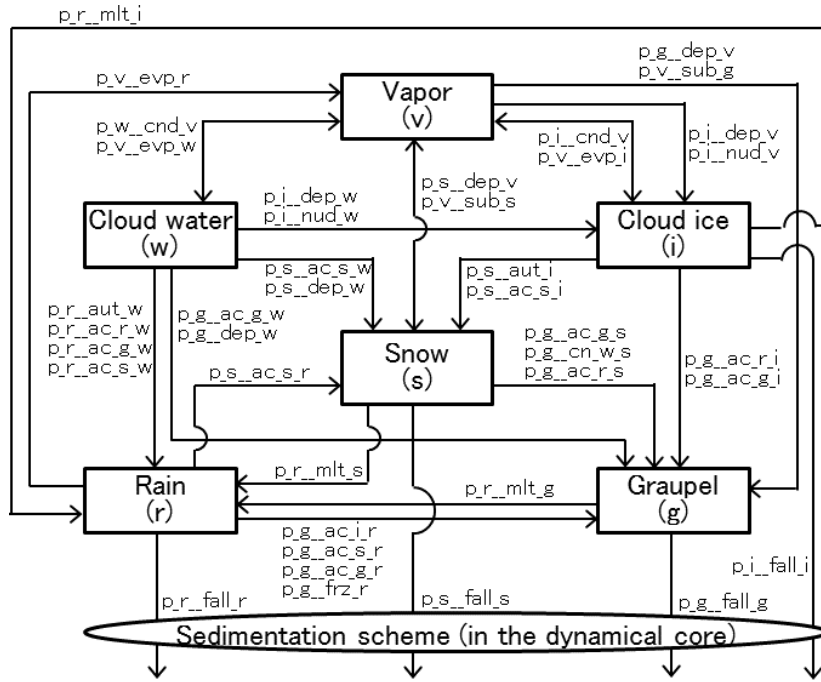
p_r__mlt_i

p_g__dep_v
p_v__sub_g

p_v__evp_r

Vapor
(v)

p_w__cnd_v
p_v__evp_w

p_i__cnd_v
p_v__evp_i

p_i__dep_v
p_i__nud_v

p_i__dep_w
p_i__nud_w

p_s__dep_v
p_v__sub_s

Cloud water
(w)

Cloud ice
(i)

p_s__ac_s_w
p_s__dep_w

p_s__aut_i
p_s__ac_s_i

p_r__aut_w
p_r__ac_r_w
p_r__ac_g_w
p_r__ac_s_w

p_g__ac_g_w
p_g__dep_w

Snow
(s)

p_g__ac_g_s
p_g__cn_w_s
p_g__ac_r_s

p_g__ac_r_i
p_g__ac_g_i

p_s__ac_s_r

p_r__mlt_s

Rain
(r)

p_r__mlt_g

Graupel
(g)

p_g__ac_i_r
p_g__ac_s_r
p_g__ac_g_r
p_g__frz_r

p_i__fall_i

p_r__fall_r

p_s__fall_s

p_g__fall_g

Sedimentation scheme (in the dynamical core)